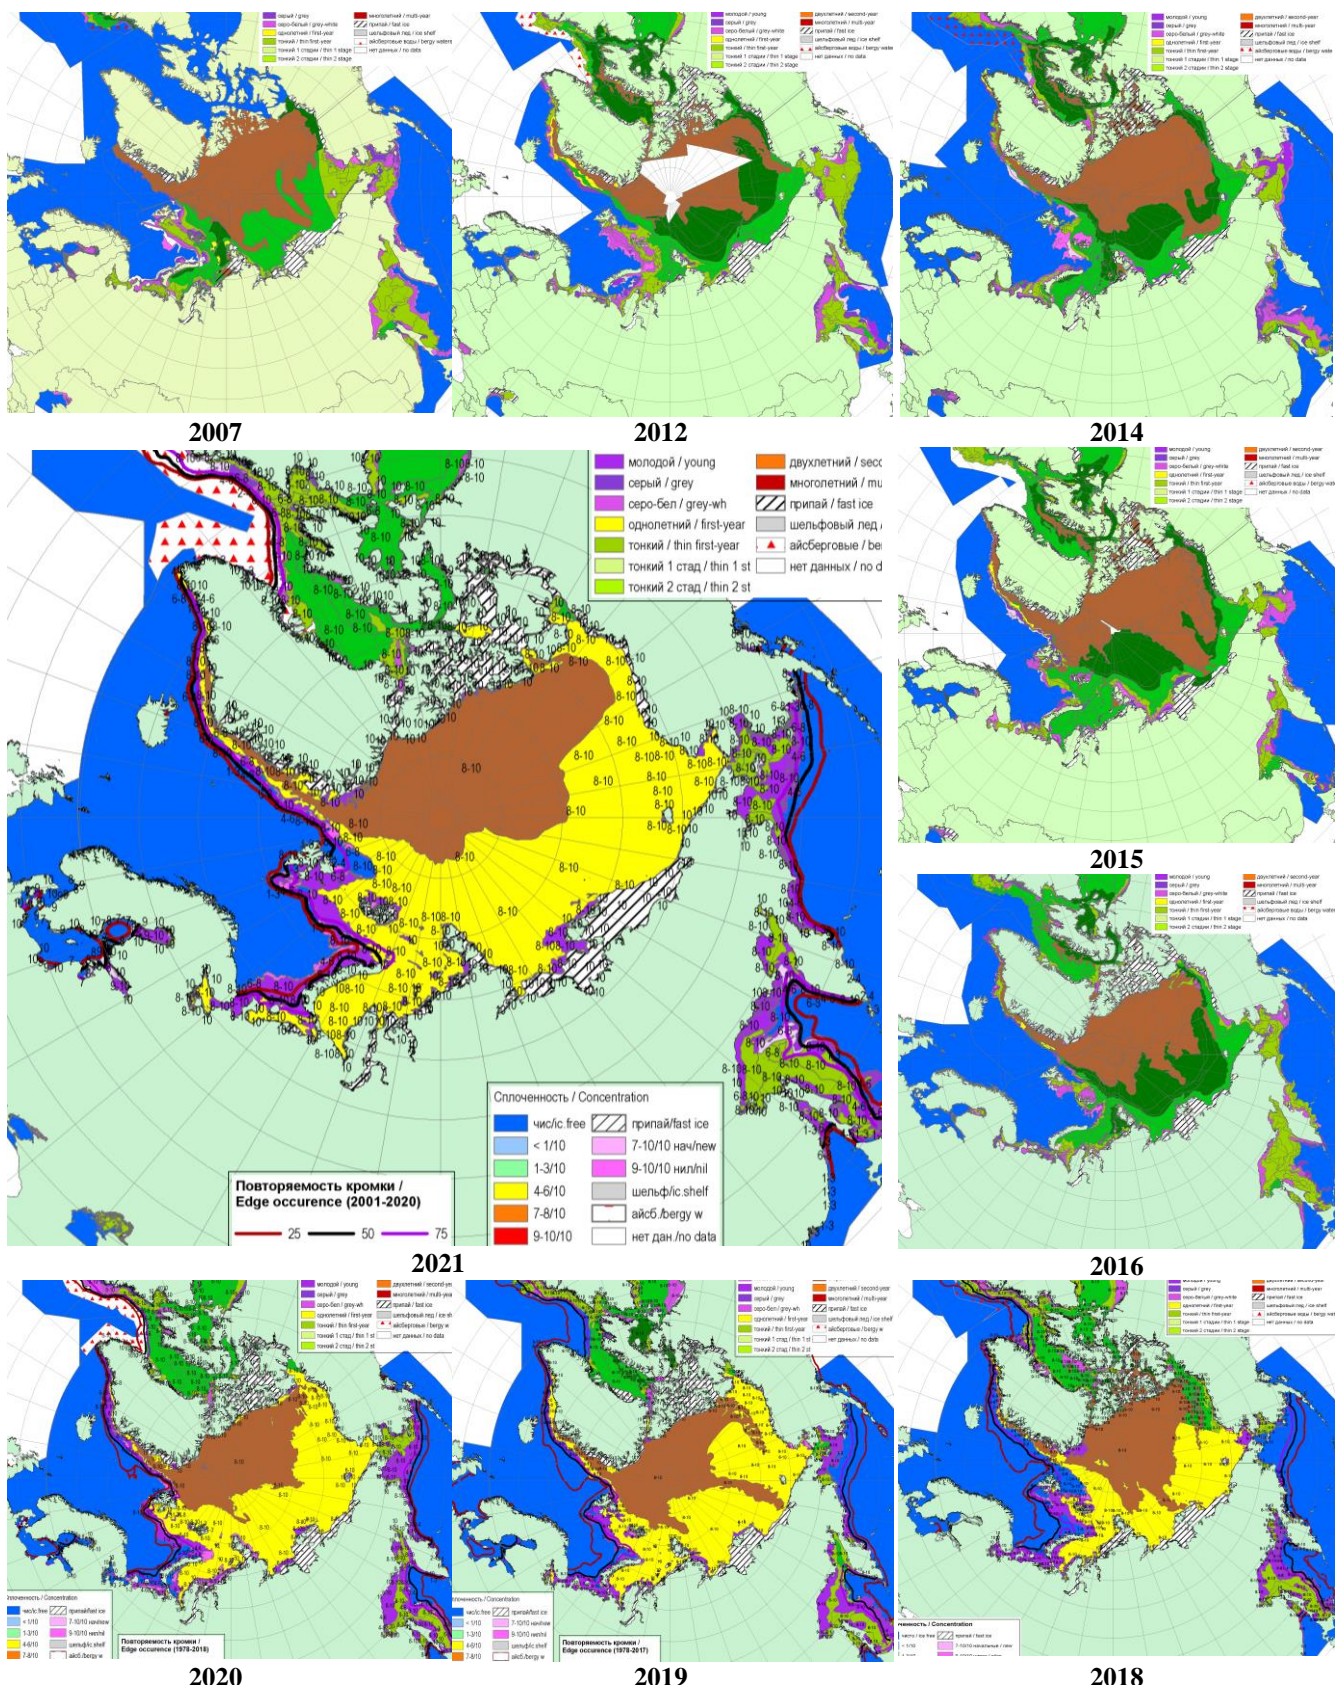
серый / grey
серо-белый / grey-white
однолетний / first-year
тонкий / thin first-year
тонкий 1 стадии / thin 1 stage
тонкий 2 стадии / thin 2 stage
многолетний / multi-year
припай / fast ice
шельфовый лед / ice shelf
айсберговые воды / bergy water
нет данных / no data

2007

2012

2014

молодой / young
серый / grey
серо-бел / grey-wh
однолетний / first-year
тонкий / thin first-year
тонкий 1 стад / thin 1 st
тонкий 2 стад / thin 2 st
двухлетний / seco
многолетний / mu
припай / fast ice
шельфовый лед /
айсберговые / be
нет данных / no d

Сплоченность / Concentration
чис/ic.free
< 1/10
1-3/10
4-6/10
7-8/10
9-10/10
припай/fast ice
7-10/10 нач/new
9-10/10 нил/nil
шельф/ic.shelf
айсб./bergy w
нет дан./no data

Повторяемость кромки / Edge occurence (2001-2020)
25
50
75

2021

2015

2016

2020

2019

2018